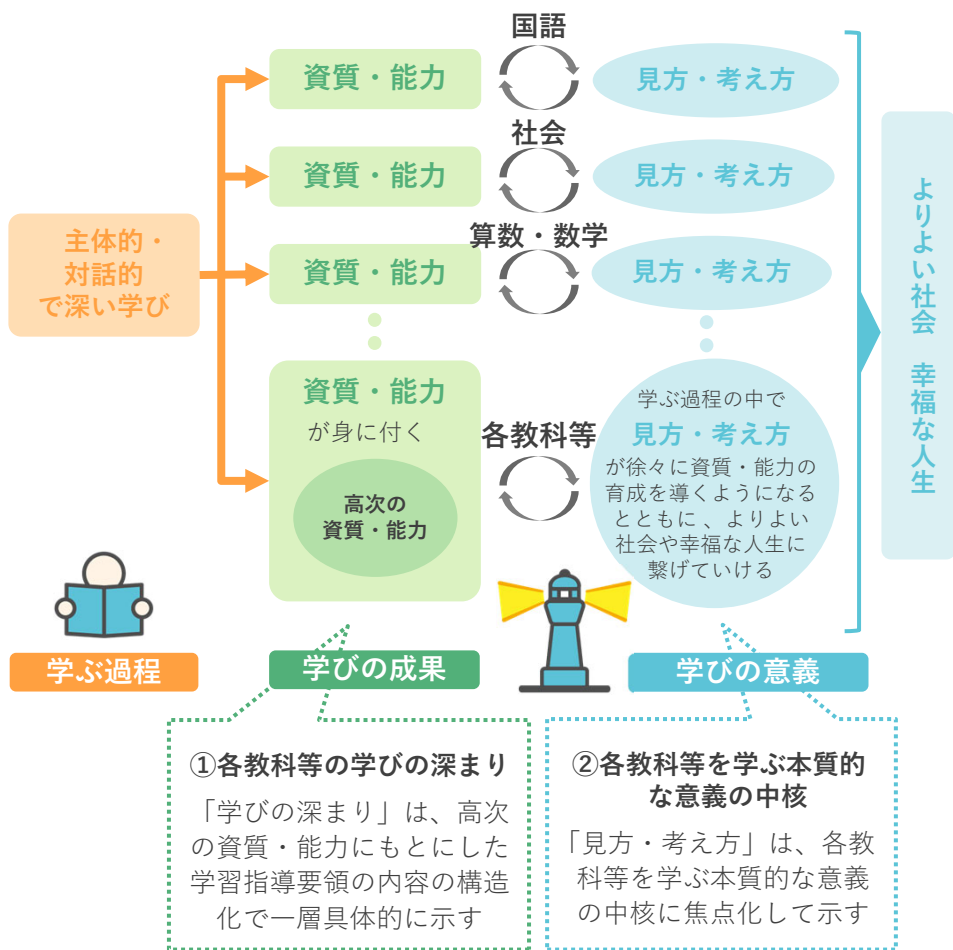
国語

資質・能力

見方・考え方

社会

資質・能力

見方・考え方

算数・数学

資質・能力

見方・考え方

主体的・対話的で深い学び

よりよい社会　幸福な人生

資質・能力

が身に付く

高次の資質・能力

各教科等

学ぶ過程の中で

見方・考え方

が徐々に資質・能力の育成を導くようになるとともに、よりよい社会や幸福な人生に繋げていける

学ぶ過程

学びの成果

学びの意義

①各教科等の学びの深まり

「学びの深まり」は、高次の資質・能力にもとにした学習指導要領の内容の構造化で一層具体的に示す

②各教科等を学ぶ本質的な意義の中核

「見方・考え方」は、各教科等を学ぶ本質的な意義の中核に焦点化して示す